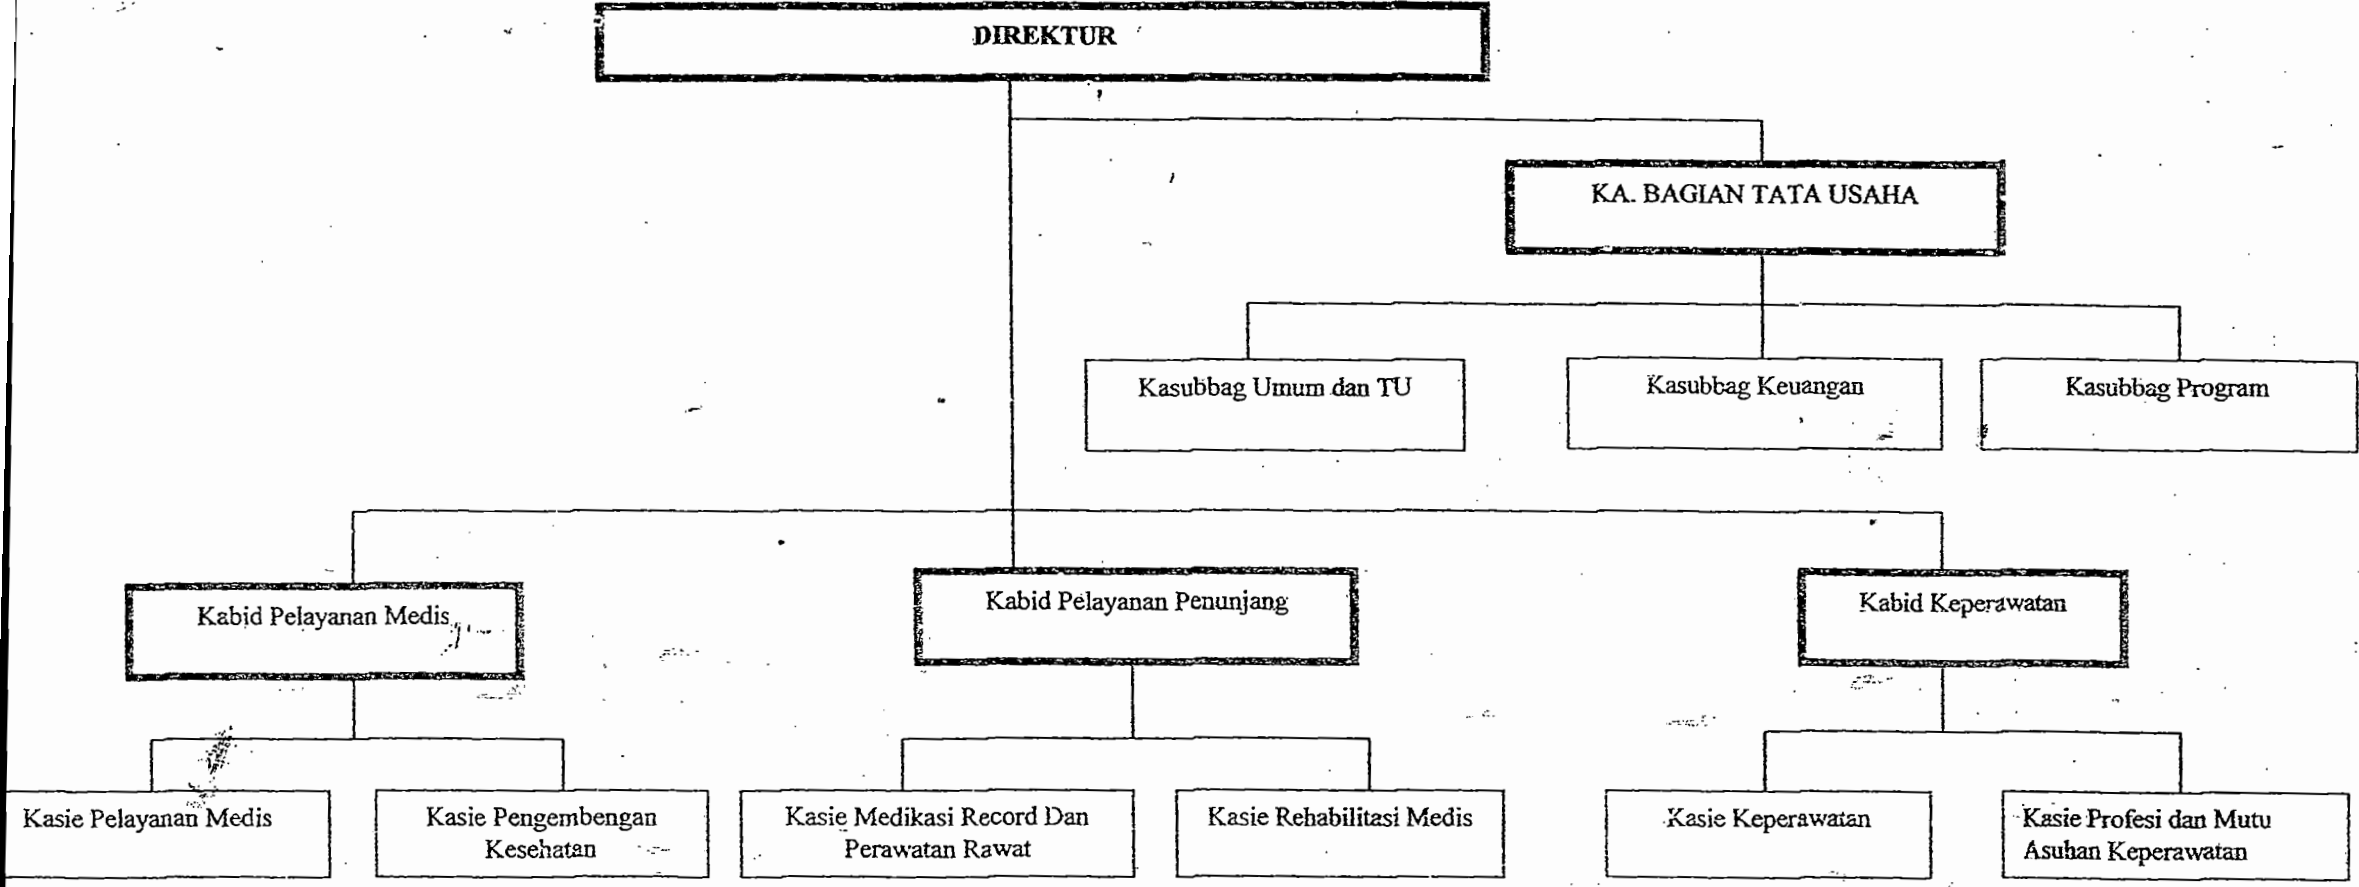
DIREKTUR

KA. BAGIAN TATA USAHA

Kasubbag Umum dan TU

Kasubbag Keuangan

Kasubbag Program

Kabid Pelayanan Medis

Kabid Pelayanan Penunjang

Kabid Keperawatan

Kasie Pelayanan Medis

Kasie Pengembengan Kesehatan

Kasie Medikasi Record Dan Perawatan Rawat

Kasie Rehabilitasi Medis

Kasie Keperawatan

Kasie Profesi dan Mutu Asuhan Keperawatan